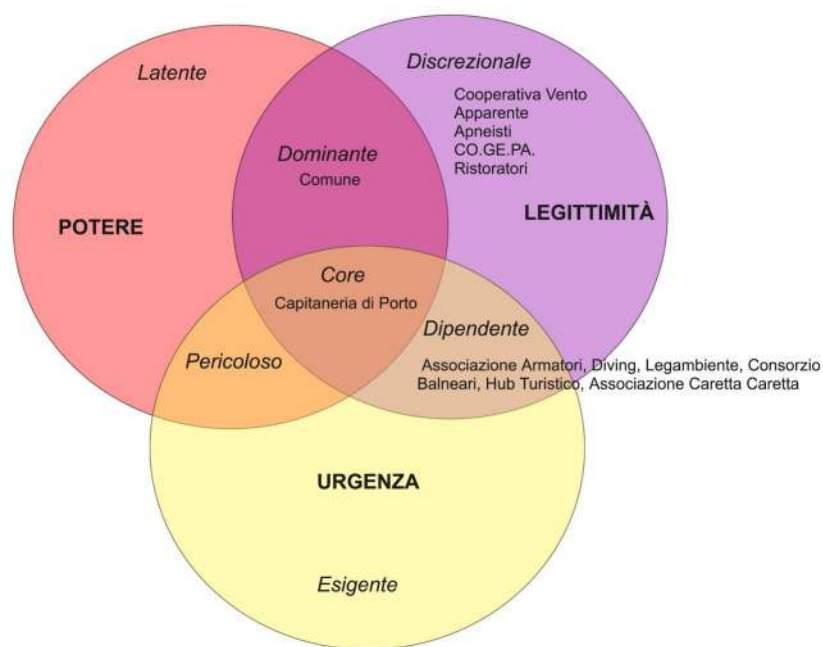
Latente

POTERE

Discrezionale

Cooperativa Vento
Apparente
Apneisti
CO.GE.PA.
Ristoratori

LEGITTIMITÀ

Dominante
Comune

Core
Capitaneria di Porto

Dipendente

Associazione Armatori, Diving, Legambiente, Consorzio Balneari, Hub Turistico, Associazione Caretta Caretta

Pericoloso

URGENZA

Esigente